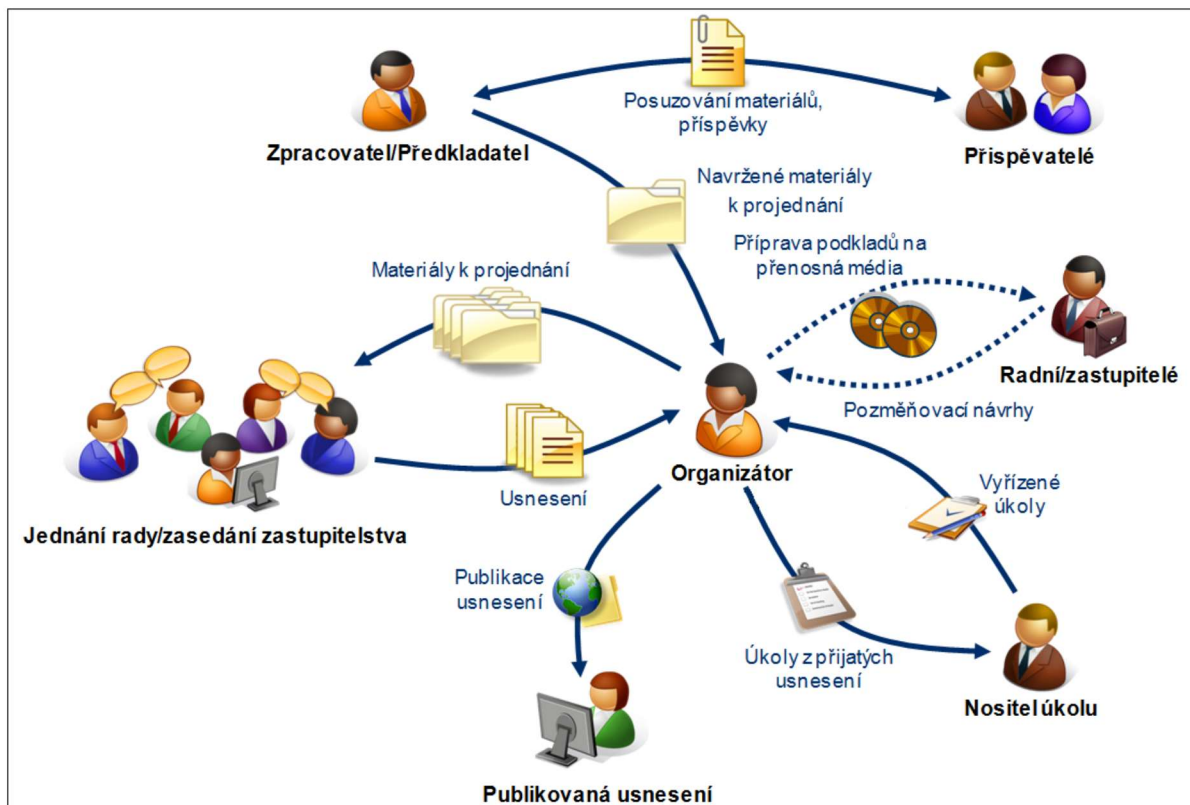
Zpracovatel/Předkladatel

Posuzování materiálů, příspěvky

Přispěvatelé

Navržené materiály k projednání

Příprava podkladů na přenosná média

Materiály k projednání

Radní/zastupitelé

Pozměňovací návrhy

Organizátor

Usnesení

Jednání rady/zasedání zastupitelstva

Vyřízené úkoly

Publikace usnesení

Úkoly z přijatých usnesení

Nositel úkolu

Publikovaná usnesení